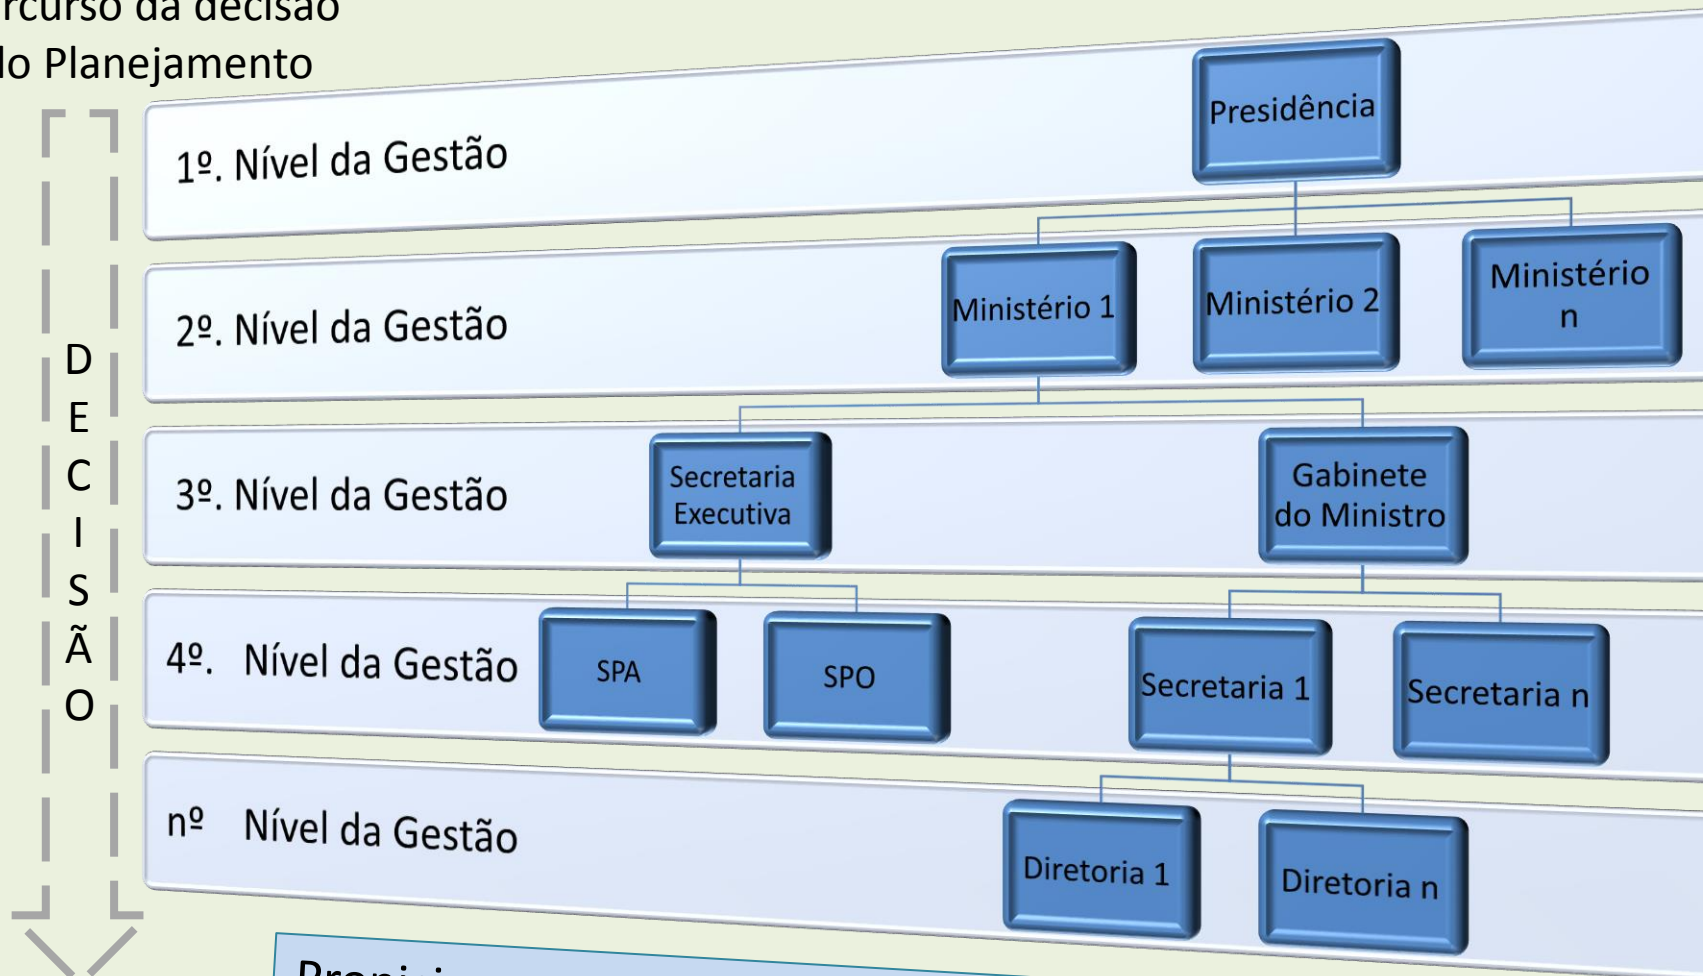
rcurso da decisão
lo Planejamento

D
E
C
I
S
Ã
O

1º. Nível da Gestão

Presidência

2º. Nível da Gestão

Ministério 1

Ministério 2

Ministério n

3º. Nível da Gestão

Secretaria Executiva

Gabinete do Ministro

4º. Nível da Gestão

SPA

SPO

Secretaria 1

Secretaria n

nº Nível da Gestão

Diretoria 1

Diretoria n

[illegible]